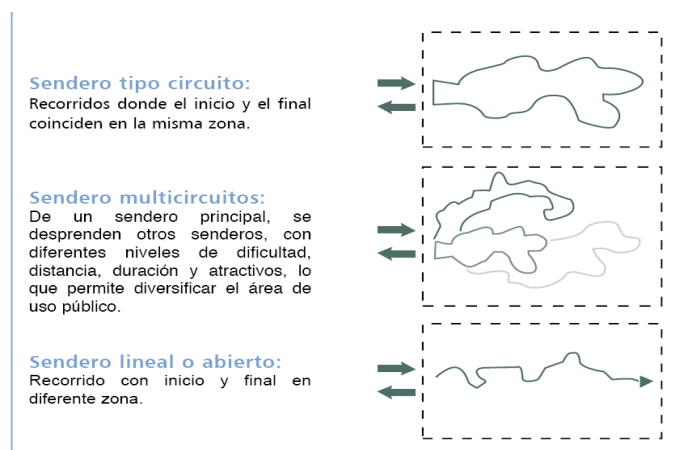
Sendero tipo circuito:
Recorridos donde el inicio y el final coinciden en la misma zona.

Sendero multicircuitos:
De un sendero principal, se desprenden otros senderos, con diferentes niveles de dificultad, distancia, duración y atractivos, lo que permite diversificar el área de uso público.

Sendero lineal o abierto:
Recorrido con inicio y final en diferente zona.